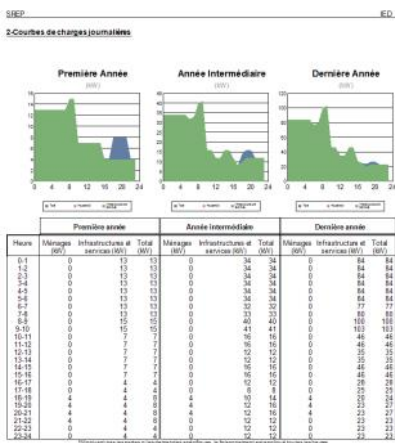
SREP IED

2-Courbes de charges journalières

Première Année
(kW)

Année Intermédiaire
(kW)

Dernière Année
(kW)

| | Première année | | | Année intermédiaire | | | Dernière année | | |
|---|---|---|---|---|---|---|---|---|---|
| Heure | Ménages (kW) | Infrastructures et services (kW) | Total (kW) | Ménages (kW) | Infrastructures et services (kW) | Total (kW) | Ménages (kW) | Infrastructures et services (kW) | Total (kW) |
| 0-1 | 0 | 13 | 13 | 0 | 34 | 34 | 0 | 84 | 84 |
| 1-2 | 0 | 13 | 13 | 0 | 34 | 34 | 0 | 84 | 84 |
| 2-3 | 0 | 13 | 13 | 0 | 34 | 34 | 0 | 84 | 84 |
| 3-4 | 0 | 13 | 13 | 0 | 34 | 34 | 0 | 84 | 84 |
| 4-5 | 0 | 13 | 13 | 0 | 34 | 34 | 0 | 84 | 84 |
| 5-6 | 0 | 13 | 13 | 0 | 34 | 34 | 0 | 84 | 84 |
| 6-7 | 0 | 13 | 13 | 0 | 32 | 32 | 0 | 77 | 77 |
| 7-8 | 0 | 13 | 13 | 0 | 33 | 33 | 0 | 80 | 80 |
| 8-9 | 0 | 15 | 15 | 0 | 40 | 40 | 0 | 100 | 100 |
| 9-10 | 0 | 15 | 15 | 0 | 41 | 41 | 0 | 103 | 103 |
| 10-11 | 0 | 7 | 7 | 0 | 16 | 16 | 0 | 46 | 46 |
| 11-12 | 0 | 7 | 7 | 0 | 16 | 16 | 0 | 46 | 46 |
| 12-13 | 0 | 7 | 7 | 0 | 12 | 12 | 0 | 35 | 35 |
| 13-14 | 0 | 7 | 7 | 0 | 12 | 12 | 0 | 35 | 35 |
| 14-15 | 0 | 7 | 7 | 0 | 16 | 16 | 0 | 46 | 46 |
| 15-16 | 0 | 7 | 7 | 0 | 16 | 16 | 0 | 46 | 46 |
| 16-17 | 0 | 4 | 4 | 0 | 12 | 12 | 0 | 28 | 28 |
| 17-18 | 0 | 4 | 4 | 0 | 8 | 8 | 0 | 25 | 25 |
| 18-19 | 4 | 4 | 8 | 4 | 10 | 14 | 4 | 23 | 27 |
| 19-20 | 4 | 4 | 8 | 4 | 12 | 16 | 4 | 23 | 27 |
| 20-21 | 4 | 4 | 8 | 4 | 12 | 16 | 4 | 23 | 27 |
| 21-22 | 4 | 4 | 8 | 0 | 12 | 12 | 0 | 23 | 23 |
| 22-23 | 0 | 4 | 4 | 0 | 12 | 12 | 0 | 23 | 23 |
| 23-24 | 0 | 4 | 4 | 0 | 12 | 12 | 0 | 23 | 23 |

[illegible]